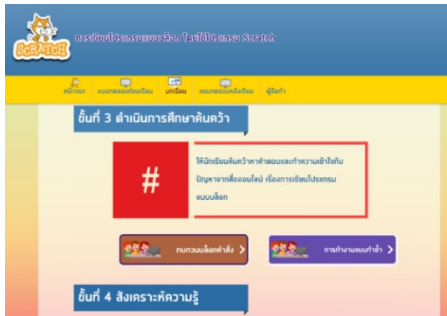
SCRATCH

การพัฒนาโปรแกรมบทเรียน โดยใช้โปรแกรม Scratch

หน้าแรก แบบทดสอบก่อนเรียน บทเรียน แบบทดสอบหลังเรียน ผู้จัดทำ

ขั้นที่ 3 ดำเนินการศึกษาค้นคว้า

#

ให้นักเรียนค้นคว้าหาคำตอบและทำความเข้าใจกับปัญหาจากสื่อออนไลน์ เรื่องการเขียนโปรแกรมแบบบล็อก

ทบทวนบล็อกคำสั่ง >

การทำงานแบบทำซ้ำ >

ขั้นที่ 4 สังเคราะห์ความรู้